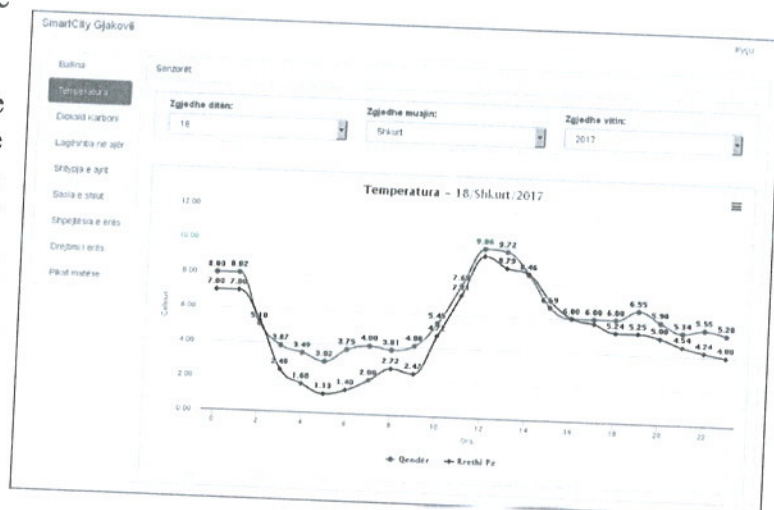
SmartCity Gjakovë

Dyqu

Ballina
Temperatura
Dioksid Karboni
Lagështia në ajër
Shtypja e ajrit
Sasia e shiut
Shpejtësia e erës
Drejtimi i erës
Pikat matëse

Senzorët

Zgjedhe ditën:
18

Zgjedhe muajin:
Shkurt

Zgjedhe vitin:
2017

Temperatura - 18/Shkurt/2017

12.00
10.00
8.00
6.00
4.00
2.00
0.00

Celsius

8.03 8.02 7.00 7.00 5.10 3.87 3.49 3.02 3.75 4.00 3.81 4.06 2.40 1.60 1.13 1.40 2.00 2.72 2.41 5.45 4.5 7.65 7.1 9.06 9.72 8.79 8.46 5.9 6.00 6.00 6.00 6.55 5.94 5.24 5.25 5.00 5.34 5.55 5.28 4.54 4.24 4.00

0 2 4 6 8 10 12 14 16 18 20 22
Ora

Qendër   Kroshi Pz